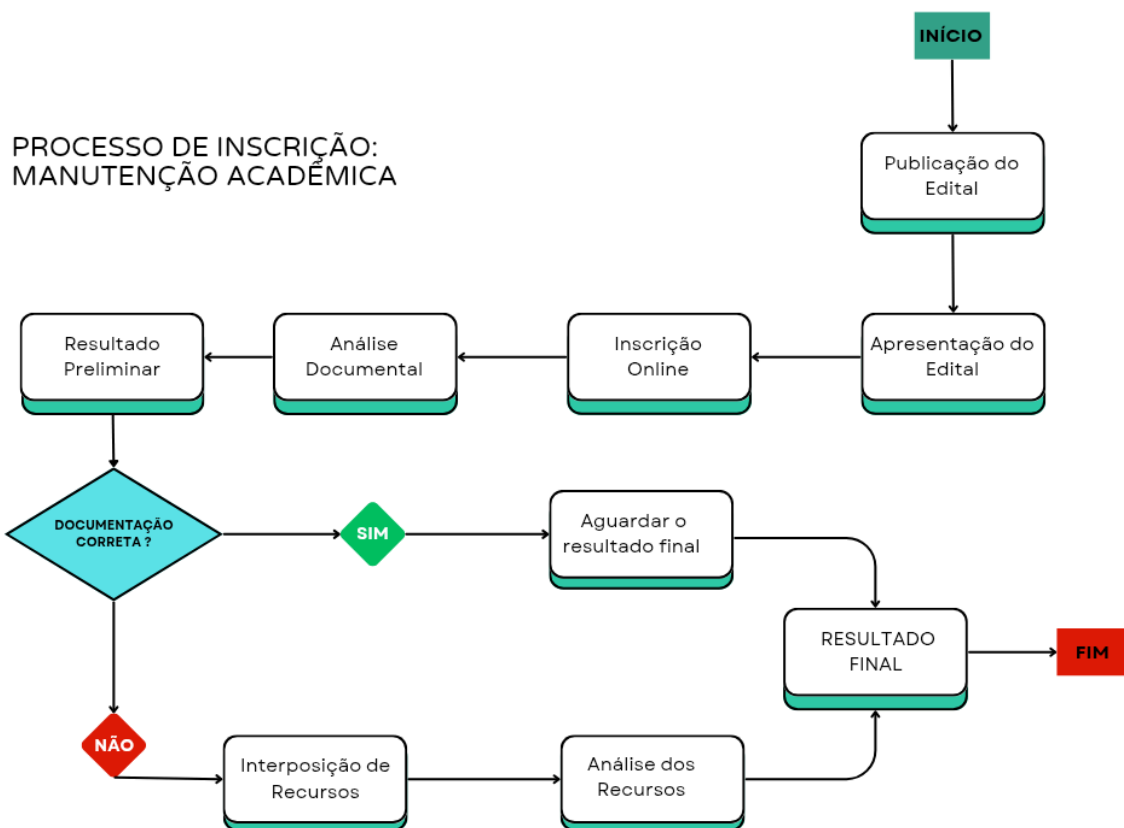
INÍCIO

PROCESSO DE INSCRIÇÃO: MANUTENÇÃO ACADÊMICA

Publicação do Edital

Apresentação do Edital

Inscrição Online

Análise Documental

Resultado Preliminar

DOCUMENTAÇÃO CORRETA ?

SIM

Aguardar o resultado final

RESULTADO FINAL

FIM

NÃO

Interposição de Recursos

Análise dos Recursos